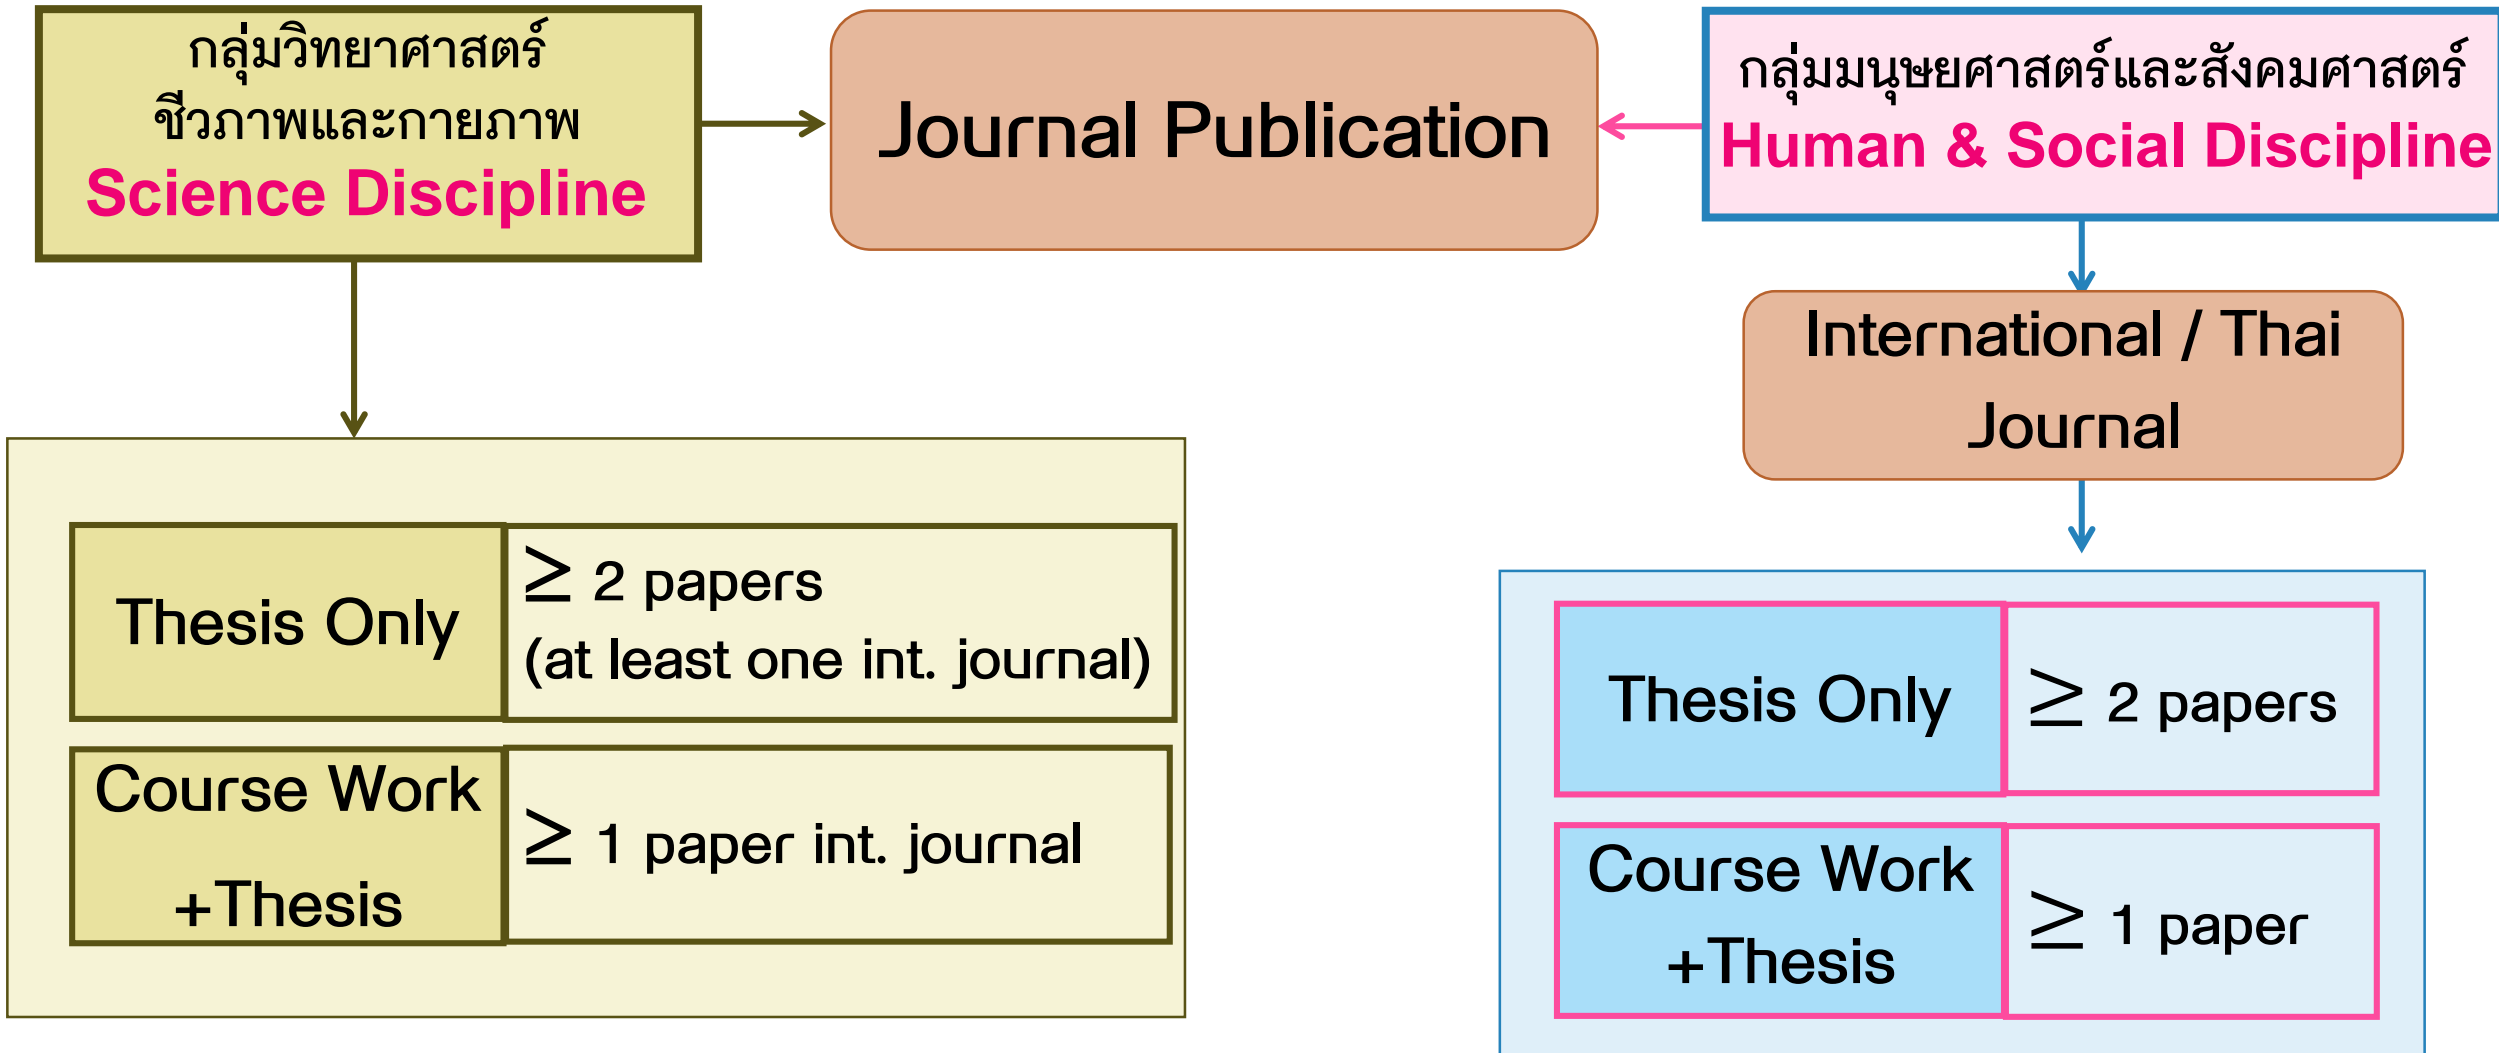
กลุ่มวิทยาศาสตร์ชีวภาพและกายภาพ
Science Discipline

Journal Publication

กลุ่มมนุษยศาสตร์และสังคมศาสตร์
Human & Social Discipline

International / Thai Journal

| Thesis Only | $\geq$ 2 papers (at least one int. journal) |
|---|---|
| Course Work +Thesis | $\geq$ 1 paper int. journal |

| Thesis Only | $\geq$ 2 papers |
|---|---|
| Course Work +Thesis | $\geq$ 1 paper |